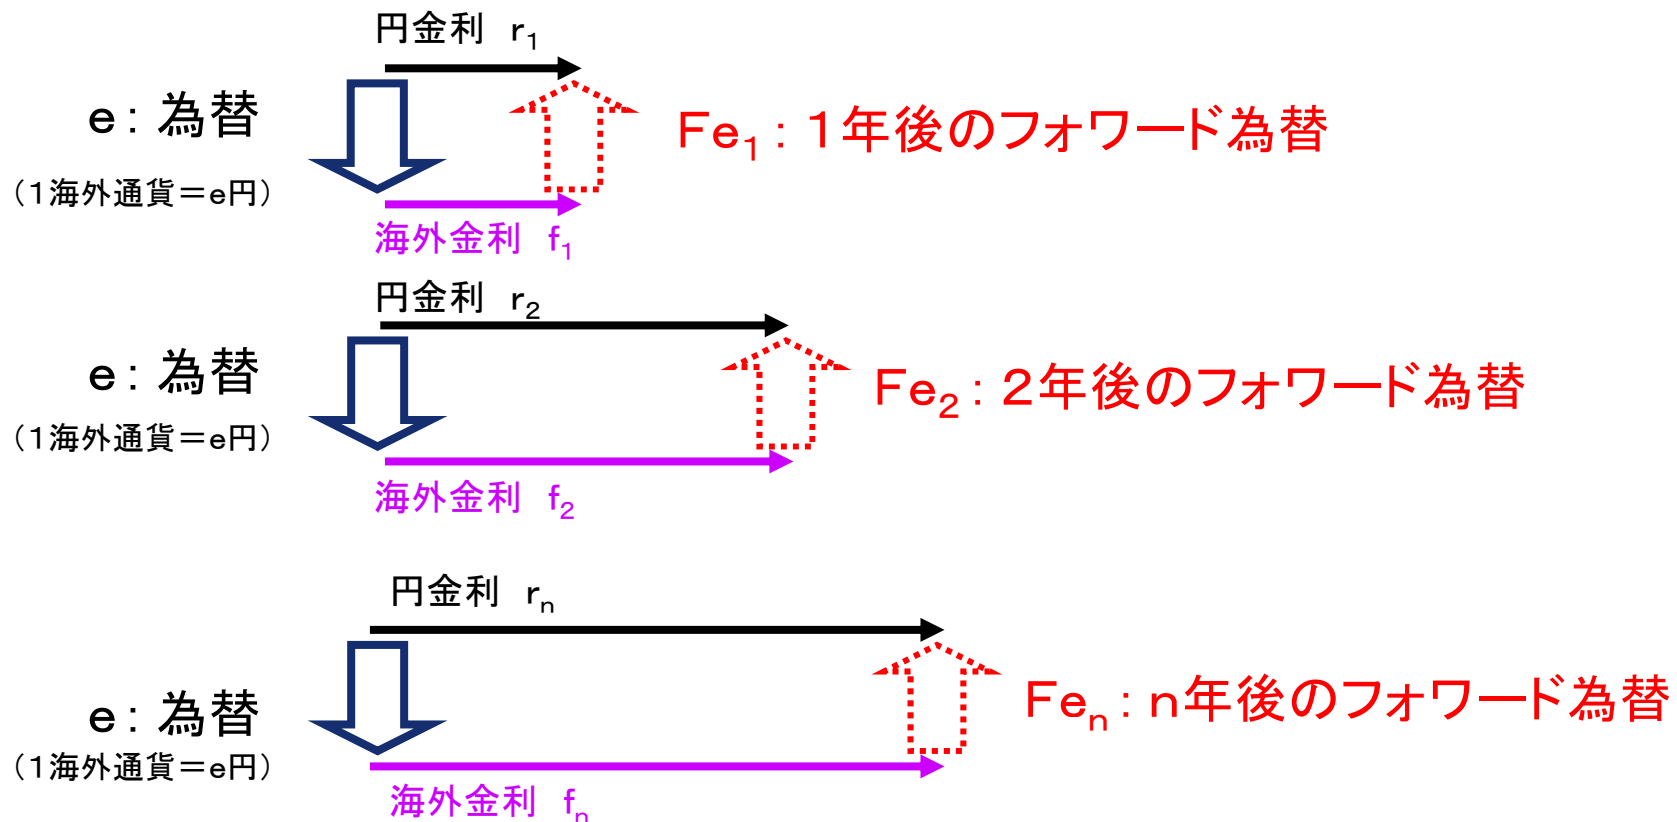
円金利 $r_1$

e：為替

（1海外通貨＝e円）

$Fe_1$：１年後のフォワード為替

海外金利 $f_1$

円金利 $r_2$

e：為替

（1海外通貨＝e円）

$Fe_2$：２年後のフォワード為替

海外金利 $f_2$

円金利 $r_n$

e：為替

（1海外通貨＝e円）

$Fe_n$：n年後のフォワード為替

海外金利 $f_n$